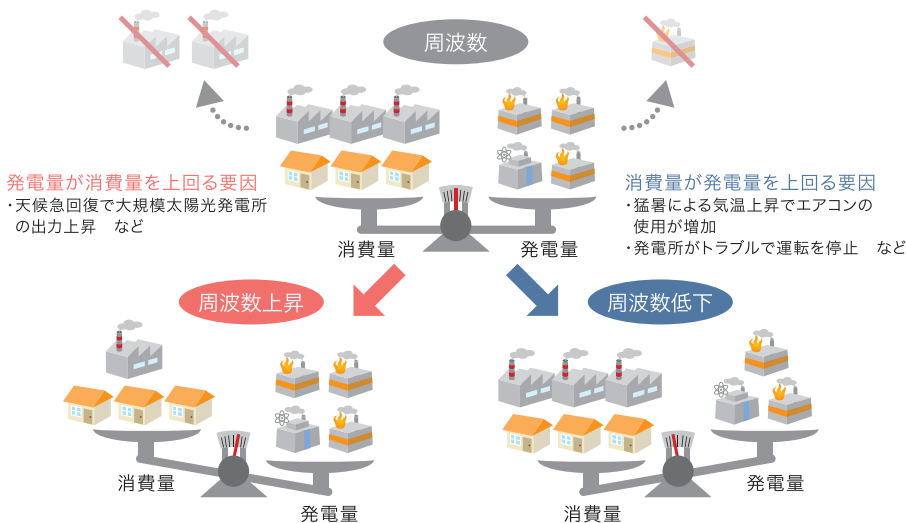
周波数

発電量が消費量を上回る要因
・天候急回復で大規模太陽光発電所の出力上昇　など

消費量　発電量

消費量が発電量を上回る要因
・猛暑による気温上昇でエアコンの使用が増加
・発電所がトラブルで運転を停止　など

周波数上昇

消費量　発電量

周波数低下

発電量　消費量